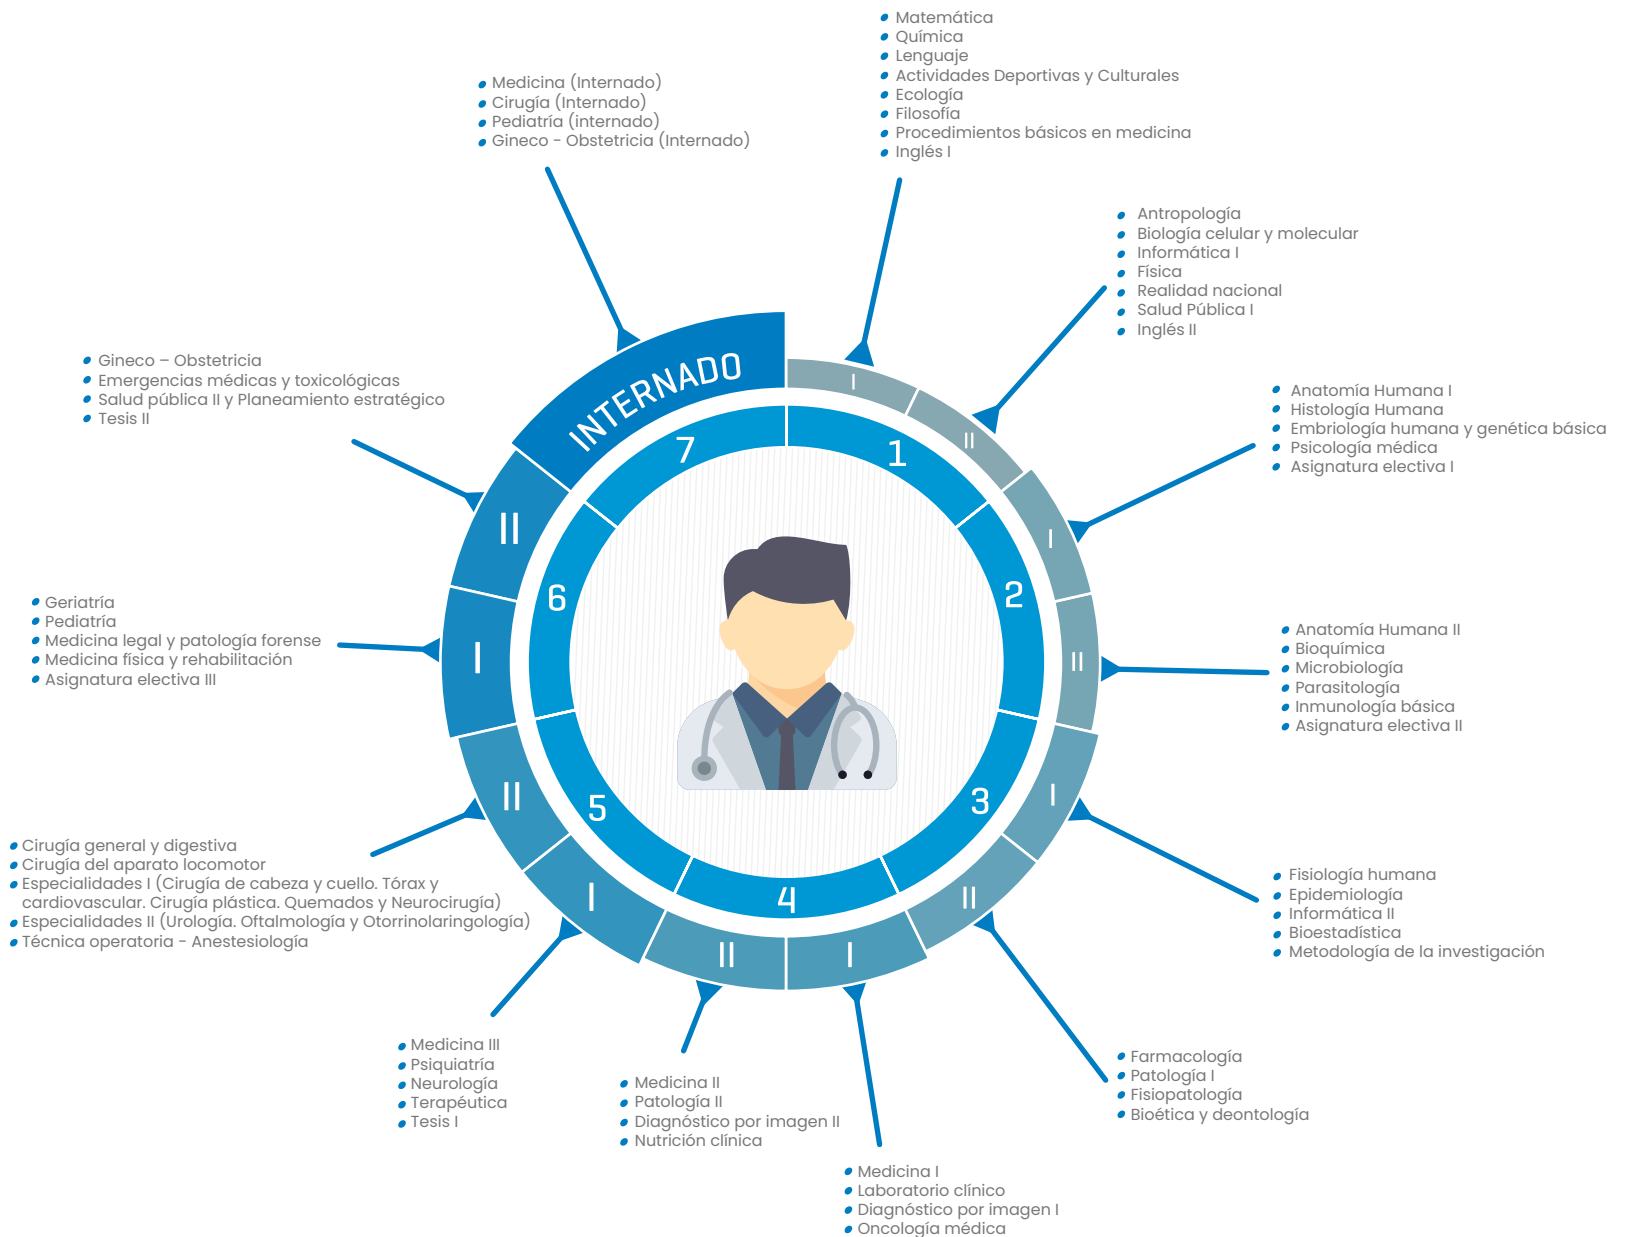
Matemática
Química
Lenguaje
Actividades Deportivas y Culturales
Ecología
Filosofía
Procedimientos básicos en medicina
Inglés I

Medicina (Internado)
Cirugía (Internado)
Pediatría (internado)
Gineco - Obstetricia (Internado)

Antropología
Biología celular y molecular
Informática I
Física
Realidad nacional
Salud Pública I
Inglés II

Gineco – Obstetricia
Emergencias médicas y toxicológicas
Salud pública II y Planeamiento estratégico
Tesis II

INTERNADO

7
1
I
II

Anatomía Humana I
Histología Humana
Embriología humana y genética básica
Psicología médica
Asignatura electiva I

II
6
2
I

Geriatría
Pediatría
Medicina legal y patología forense
Medicina física y rehabilitación
Asignatura electiva III

I
II

Anatomía Humana II
Bioquímica
Microbiología
Parasitología
Inmunología básica
Asignatura electiva II

II
5
3
I

Cirugía general y digestiva
Cirugía del aparato locomotor
Especialidades I (Cirugía de cabeza y cuello. Tórax y cardiovascular. Cirugía plástica. Quemados y Neurocirugía)
Especialidades II (Urología. Oftalmología y Otorrinolaringología)
Técnica operatoria - Anestesiología

I
4
II
II
I

Fisiología humana
Epidemiología
Informática II
Bioestadística
Metodología de la investigación

Farmacología
Patología I
Fisiopatología
Bioética y deontología

Medicina III
Psiquiatría
Neurología
Terapéutica
Tesis I

Medicina II
Patología II
Diagnóstico por imagen II
Nutrición clínica

Medicina I
Laboratorio clínico
Diagnóstico por imagen I
Oncología médica